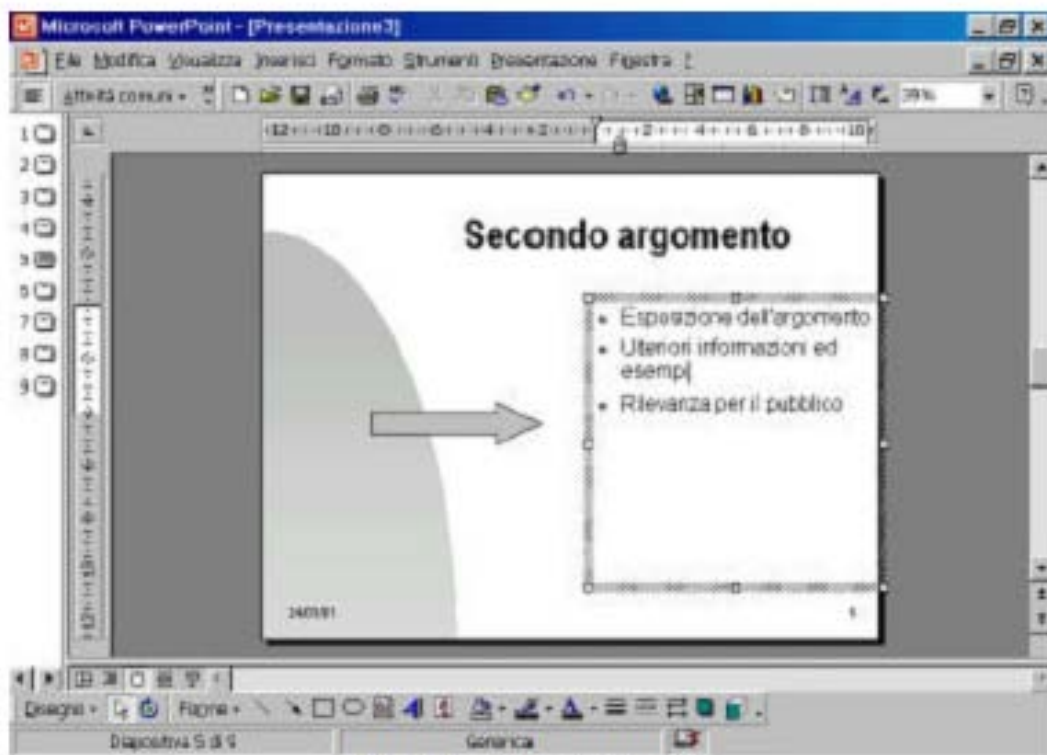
Microsoft PowerPoint - [Presentazione3]

File Modifica Visualizza Inserisci Formato Strumenti Presentazione Finestra ?

Attività comuni 39%

1 2 3 4 5 6 7 8 9

Secondo argomento

- Esposizione dell'argomento
- Ulteriori informazioni ed esempi
- Rilevanza per il pubblico

24/03/01

5

Disegno Forme

Diapositiva 5 di 9 Generica